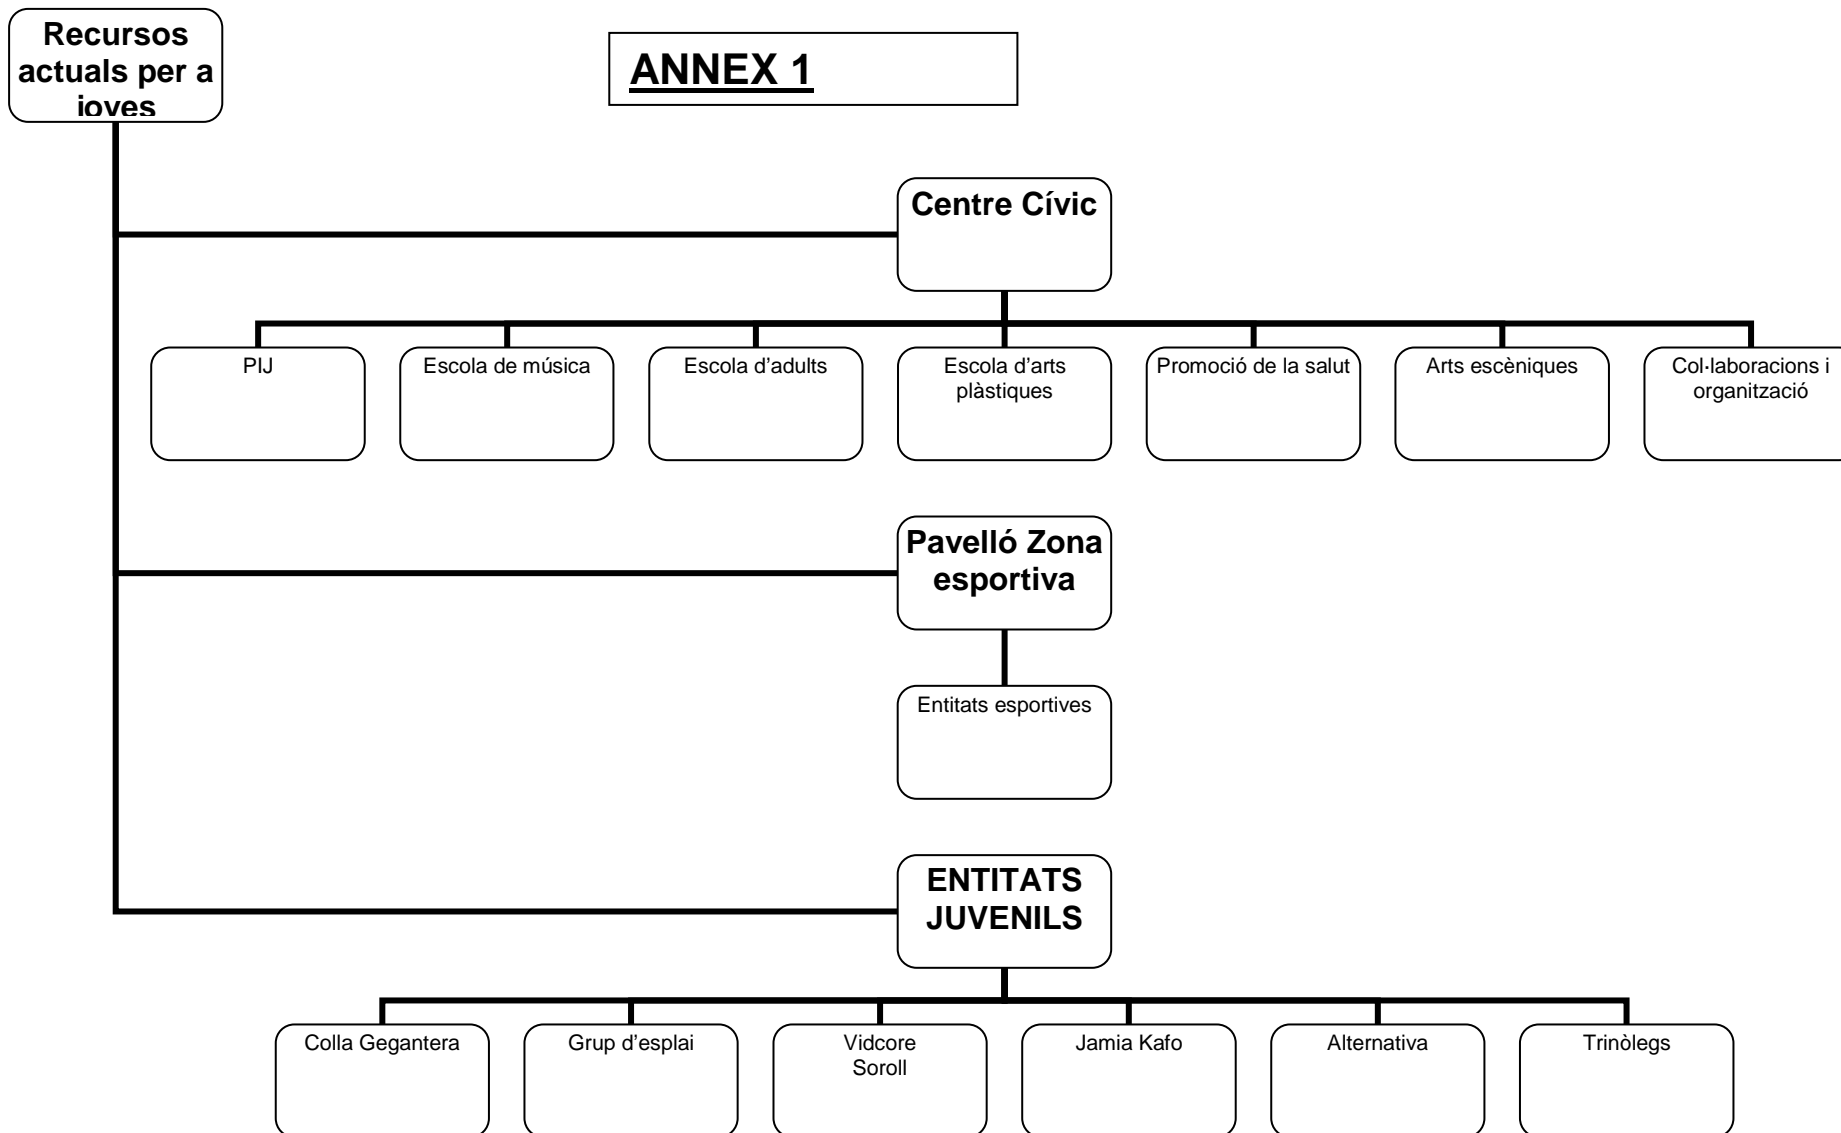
Recursos actuals per a joves

ANNEX 1

Centre Cívic

PIJ

Escola de música

Escola d'adults

Escola d'arts plàstiques

Promoció de la salut

Arts escèniques

Col·laboracions i organització

Pavelló Zona esportiva

Entitats esportives

ENTITATS JUVENILS

Colla Gegantera

Grup d'esplai

Vidcore Soroll

Jamia Kafo

Alternativa

Trinòlegs